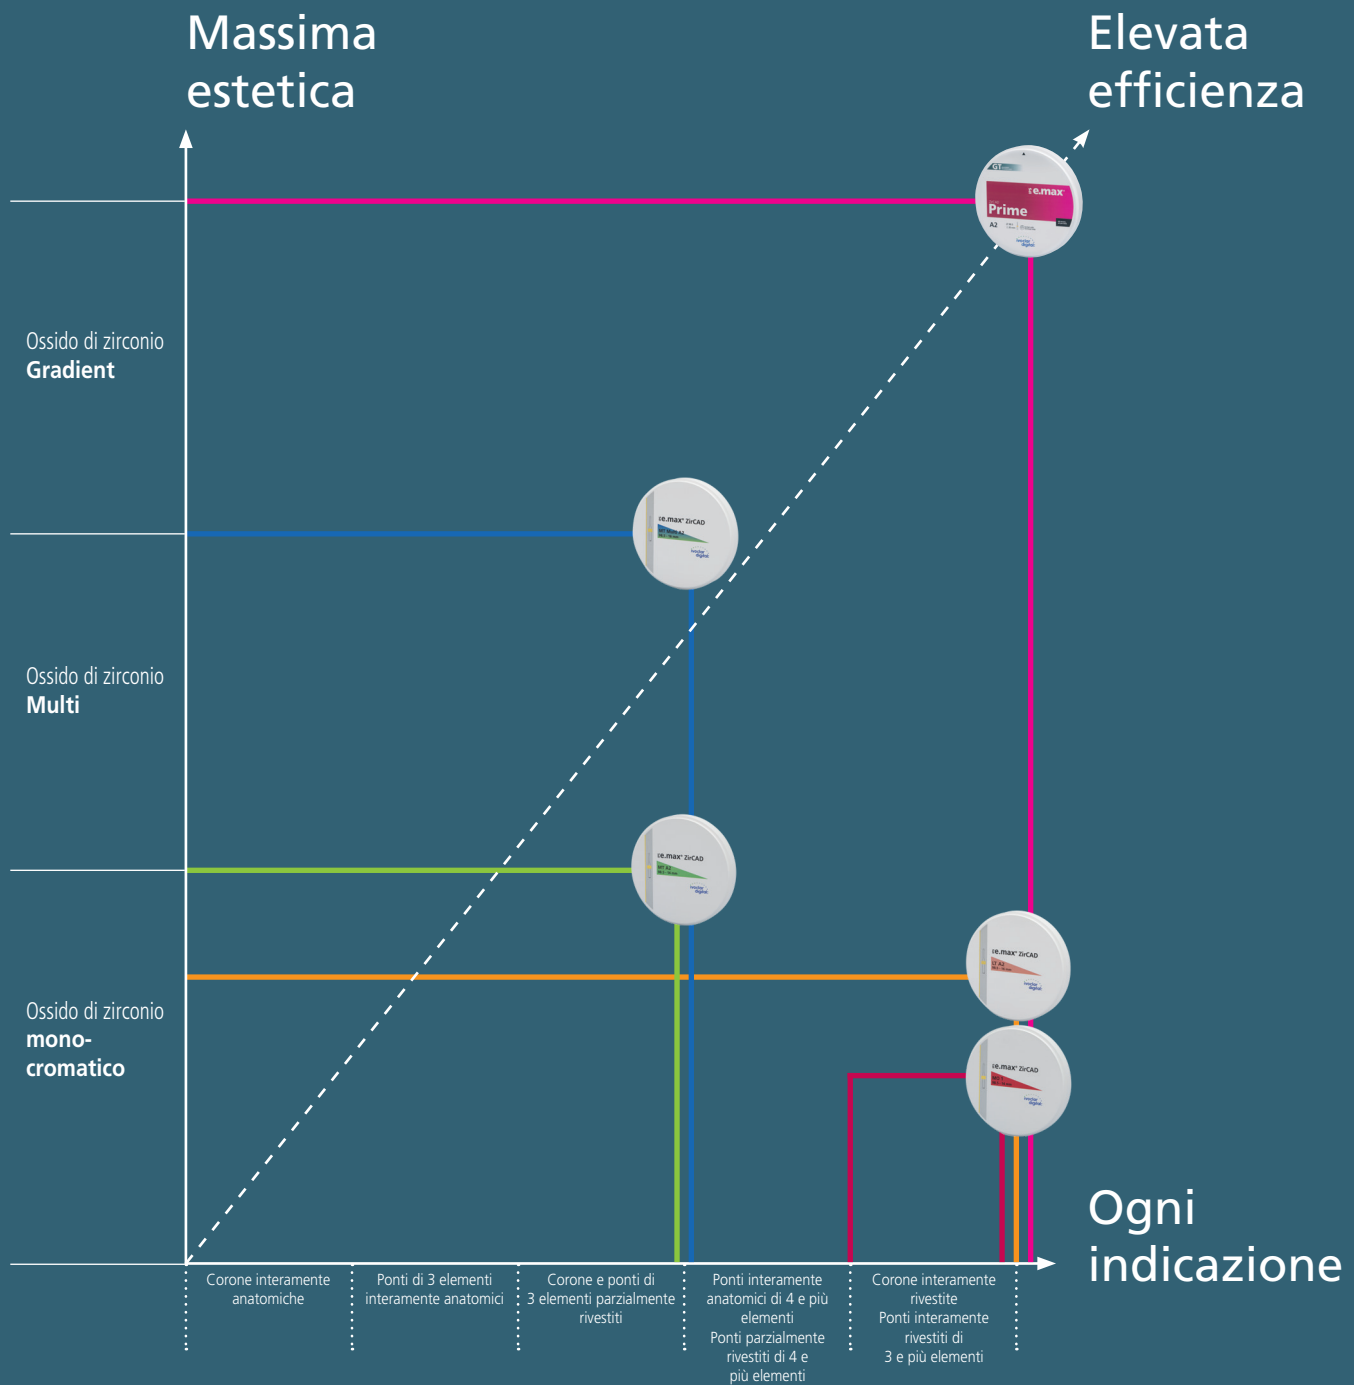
Massima estetica

Elevata efficienza

Ossido di zirconio
**Gradient**

Ossido di zirconio
**Multi**

Ossido di zirconio
**mono-cromatico**

Ogni indicazione

e.max
Prime
A2

e.max ZirCAD

e.max ZirCAD

e.max ZirCAD

e.max ZirCAD

Corone interamente anatomiche

Ponti di 3 elementi interamente anatomici

Corone e ponti di 3 elementi parzialmente rivestiti

Ponti interamente anatomici di 4 e più elementi
Ponti parzialmente rivestiti di 4 e più elementi

Corone interamente rivestite
Ponti interamente rivestiti di 3 e più elementi